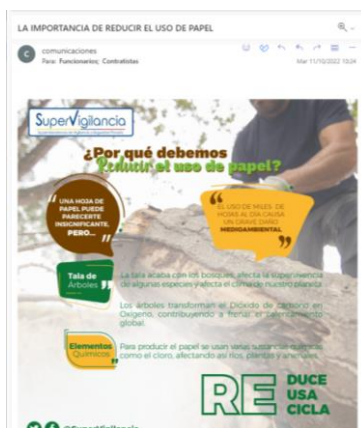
LA IMPORTANCIA DE REDUCIR EL USO DE PAPEL

C comunicaciones
Para: Funcionarios; Contratistas
Mar 11/10/2022 10:24

SuperVigilancia

¿Por qué debemos Reducir el uso de papel?

UNA HOJA DE PAPEL PUEDE PARECERTE INSIGNIFICANTE, PERO...

EL USO DE MILES DE HOJAS AL DÍA CAUSA UN GRAVE DAÑO MEDIOAMBIENTAL

Tala de Árboles

La tala acaba con los bosques, afecta la supervivencia de algunas especies y afecta el clima de nuestro planeta.

Los árboles transforman el Dióxido de carbono en Oxígeno, contribuyendo a frenar el calentamiento global.

Elementos Químicos

Para producir el papel se usan varias sustancias químicas como el cloro, afectando así ríos, plantas y animales.

RE DUCE USA CICLA

@Supervigilancia